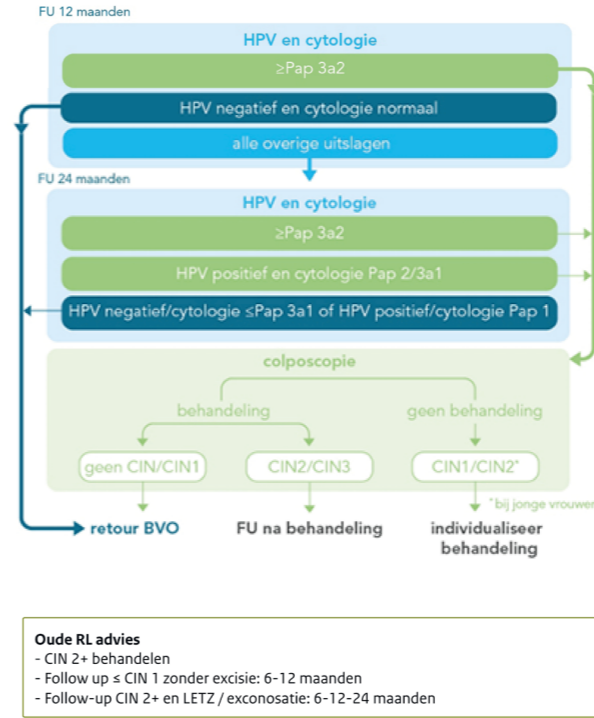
FU 12 maanden

HPV en cytologie

≥Pap 3a2

HPV negatief en cytologie normaal

alle overige uitslagen

FU 24 maanden

HPV en cytologie

≥Pap 3a2

HPV positief en cytologie Pap 2/3a1

HPV negatief/cytologie ≤Pap 3a1 of HPV positief/cytologie Pap 1

colposcopie

behandeling

geen behandeling

geen CIN/CIN1

CIN2/CIN3

CIN1/CIN2*

*bij jonge vrouwen

retour BVO

FU na behandeling

individualiseer behandeling

**Oude RL advies**
- CIN 2+ behandelen
- Follow up ≤ CIN 1 zonder excisie: 6-12 maanden
- Follow-up CIN 2+ en LETZ / exconosatie: 6-12-24 maanden